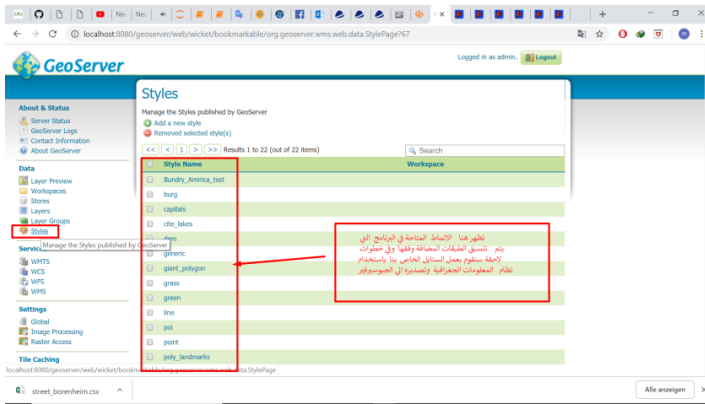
Ne: Ne:

localhost:8080/geoserver/web/wicket/bookmarkable/org.geoserver.wms.web.data.StylePage?67

GeoServer

Logged in as admin. Logout

About & Status
Server Status
GeoServer Logs
Contact Information
About GeoServer

Data
Layer Preview
Workspaces
Stores
Layers
Layer Groups
Styles
Manage the Styles published by GeoServer

Services
WMTS
WCS
WFS
WMS

Settings
Global
Image Processing
Raster Access

Tile Caching

Styles
Manage the Styles published by GeoServer
Add a new style
Removed selected style(s)

<< < 1 > >> Results 1 to 22 (out of 22 items)

Search

| | Style Name | Workspace |
|---|---|---|
| | Bundry_America_text | |
| | burg | |
| | capitals | |
| | cite_lakes | |
| | dem | |
| | generic | |
| | giant_polygon | |
| | grass | |
| | green | |
| | line | |
| | poi | |
| | point | |
| | poly_landmarks | |

تظهر هنا الانماط المتاحة في البرنامج التي يتم تنسيق الطبقات المضافة وفقها وفي خطوات لاحقة سنقوم بعمل الستايل الخاص بنا باستخدام نظام المعلومات الجغرافية وتصديره الى الجيوسيرفير

localhost:8080/geoserver/web/wicket/bookmarkable/org.geoserver.wms.web.data.StylePage

street_borenheim.csv

Alle anzeigen